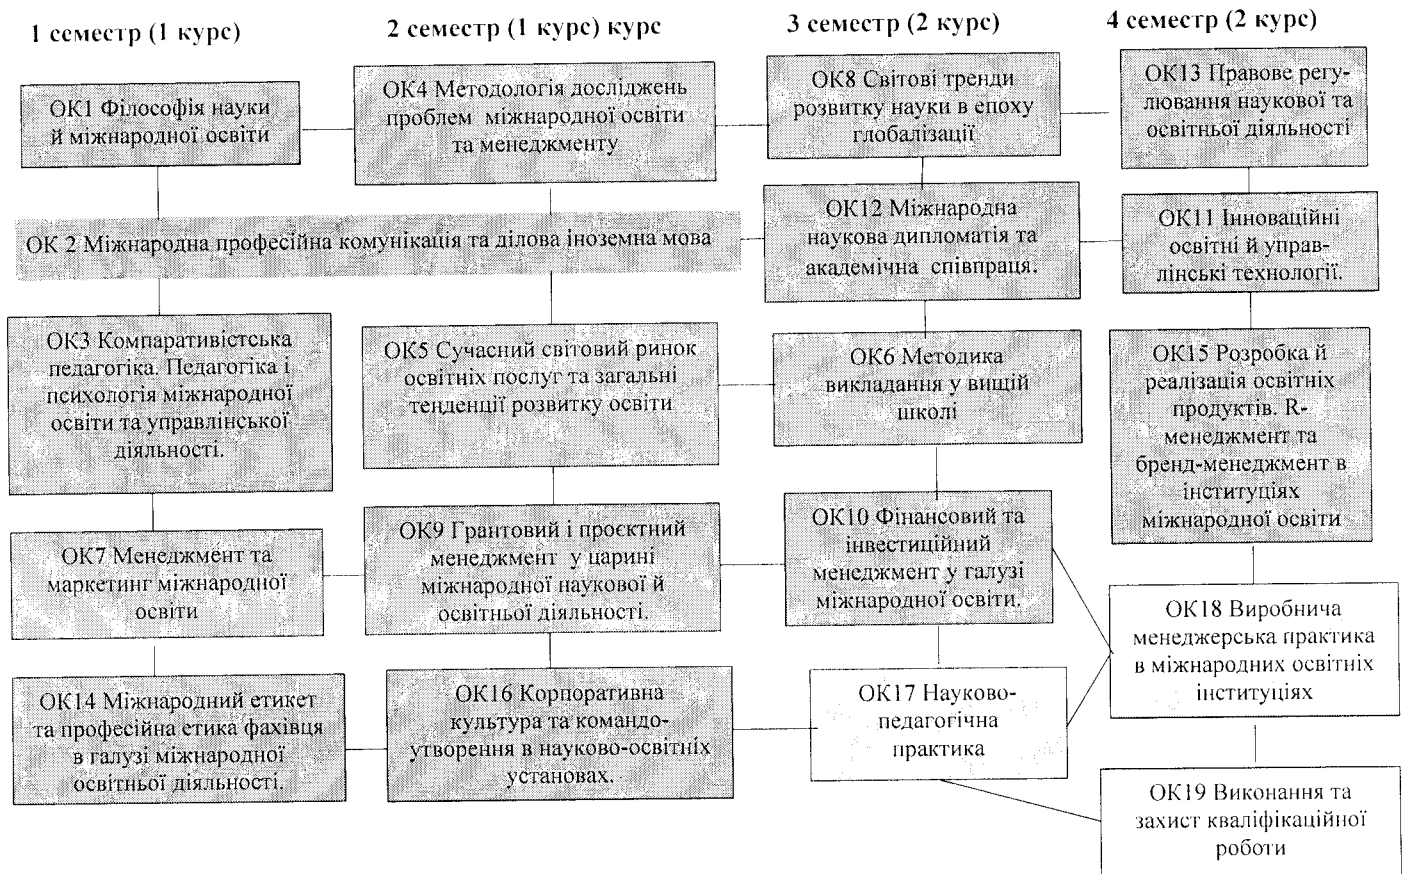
1 семестр (1 курс)

2 семестр (1 курс) курс

3 семестр (2 курс)

4 семестр (2 курс)

ОК1 Філософія науки й міжнародної освіти

ОК4 Методологія досліджень проблем міжнародної освіти та менеджменту

ОК8 Світові тренди розвитку науки в епоху глобалізації

ОК13 Правове регулювання наукової та освітньої діяльності

ОК 2 Міжнародна професійна комунікація та ділова іноземна мова

ОК12 Міжнародна наукова дипломатія та академічна співпраця.

ОК11 Інноваційні освітні й управлінські технології.

ОК3 Компаративістська педагогіка. Педагогіка і психологія міжнародної освіти та управлінської діяльності.

ОК5 Сучасний світовий ринок освітніх послуг та загальні тенденції розвитку освіти

ОК6 Методика викладання у вищій школі

ОК15 Розробка й реалізація освітніх продуктів. R-менеджмент та бренд-менеджмент в інституціях міжнародної освіти

ОК7 Менеджмент та маркетинг міжнародної освіти

ОК9 Грантовий і проєктний менеджмент у царині міжнародної наукової й освітньої діяльності.

ОК10 Фінансовий та інвестиційний менеджмент у галузі міжнародної освіти.

ОК18 Виробнича менеджерська практика в міжнародних освітніх інституціях

ОК14 Міжнародний етикет та професійна етика фахівця в галузі міжнародної освітньої діяльності.

ОК16 Корпоративна культура та командоутворення в науково-освітніх установах.

ОК17 Науково-педагогічна практика

ОК19 Виконання та захист кваліфікаційної роботи